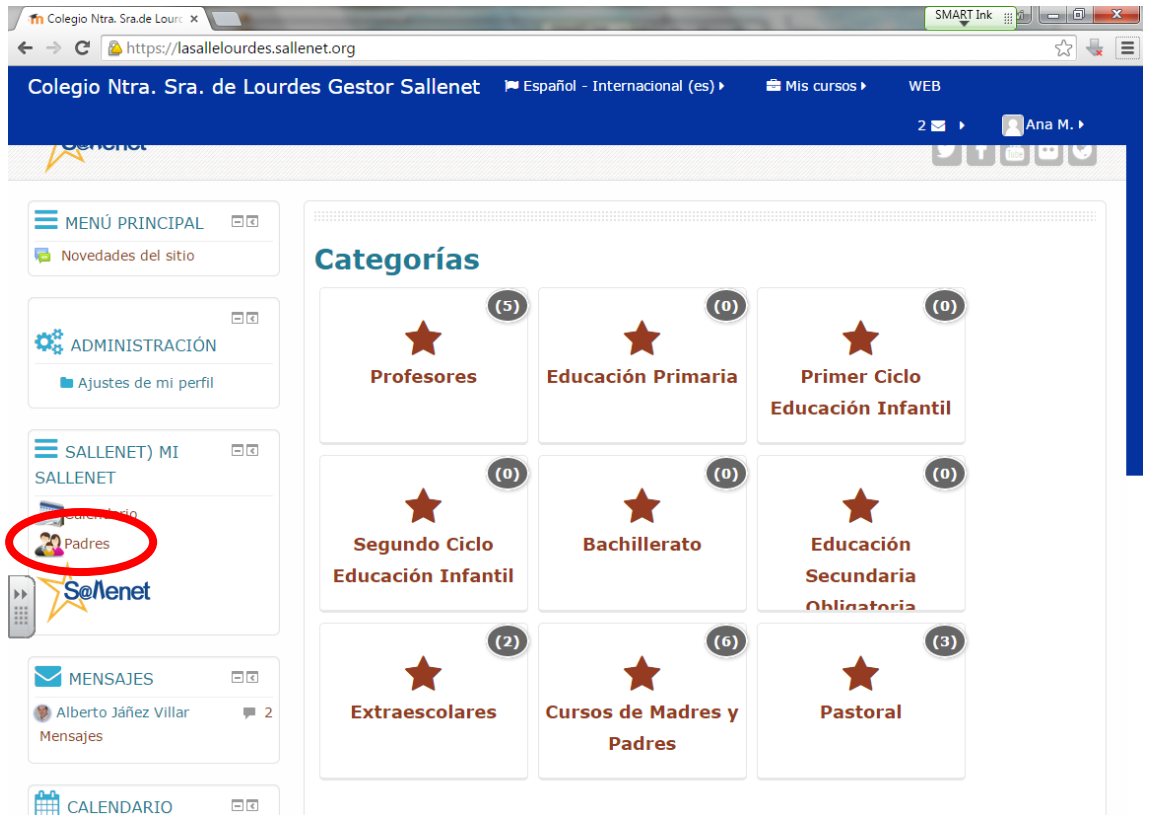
Colegio Ntra. Sra.de Lourd ×

SMART Ink

https://lasallelourdes.sallenet.org

Colegio Ntra. Sra. de Lourdes Gestor Sallenet

Español - Internacional (es)

Mis cursos

WEB

2

Ana M.

MENÚ PRINCIPAL

Novedades del sitio

ADMINISTRACIÓN

Ajustes de mi perfil

SALLENET) MI SALLENET

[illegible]

Padres

S@llenet

MENSAJES

Alberto Jáñez Villar 2 Mensajes

CALENDARIO

Categorías

(5) Profesores

(0) Educación Primaria

(0) Primer Ciclo Educación Infantil

(0) Segundo Ciclo Educación Infantil

(0) Bachillerato

(0) Educación Secundaria Obligatoria

(2) Extraescolares

(6) Cursos de Madres y Padres

(3) Pastoral